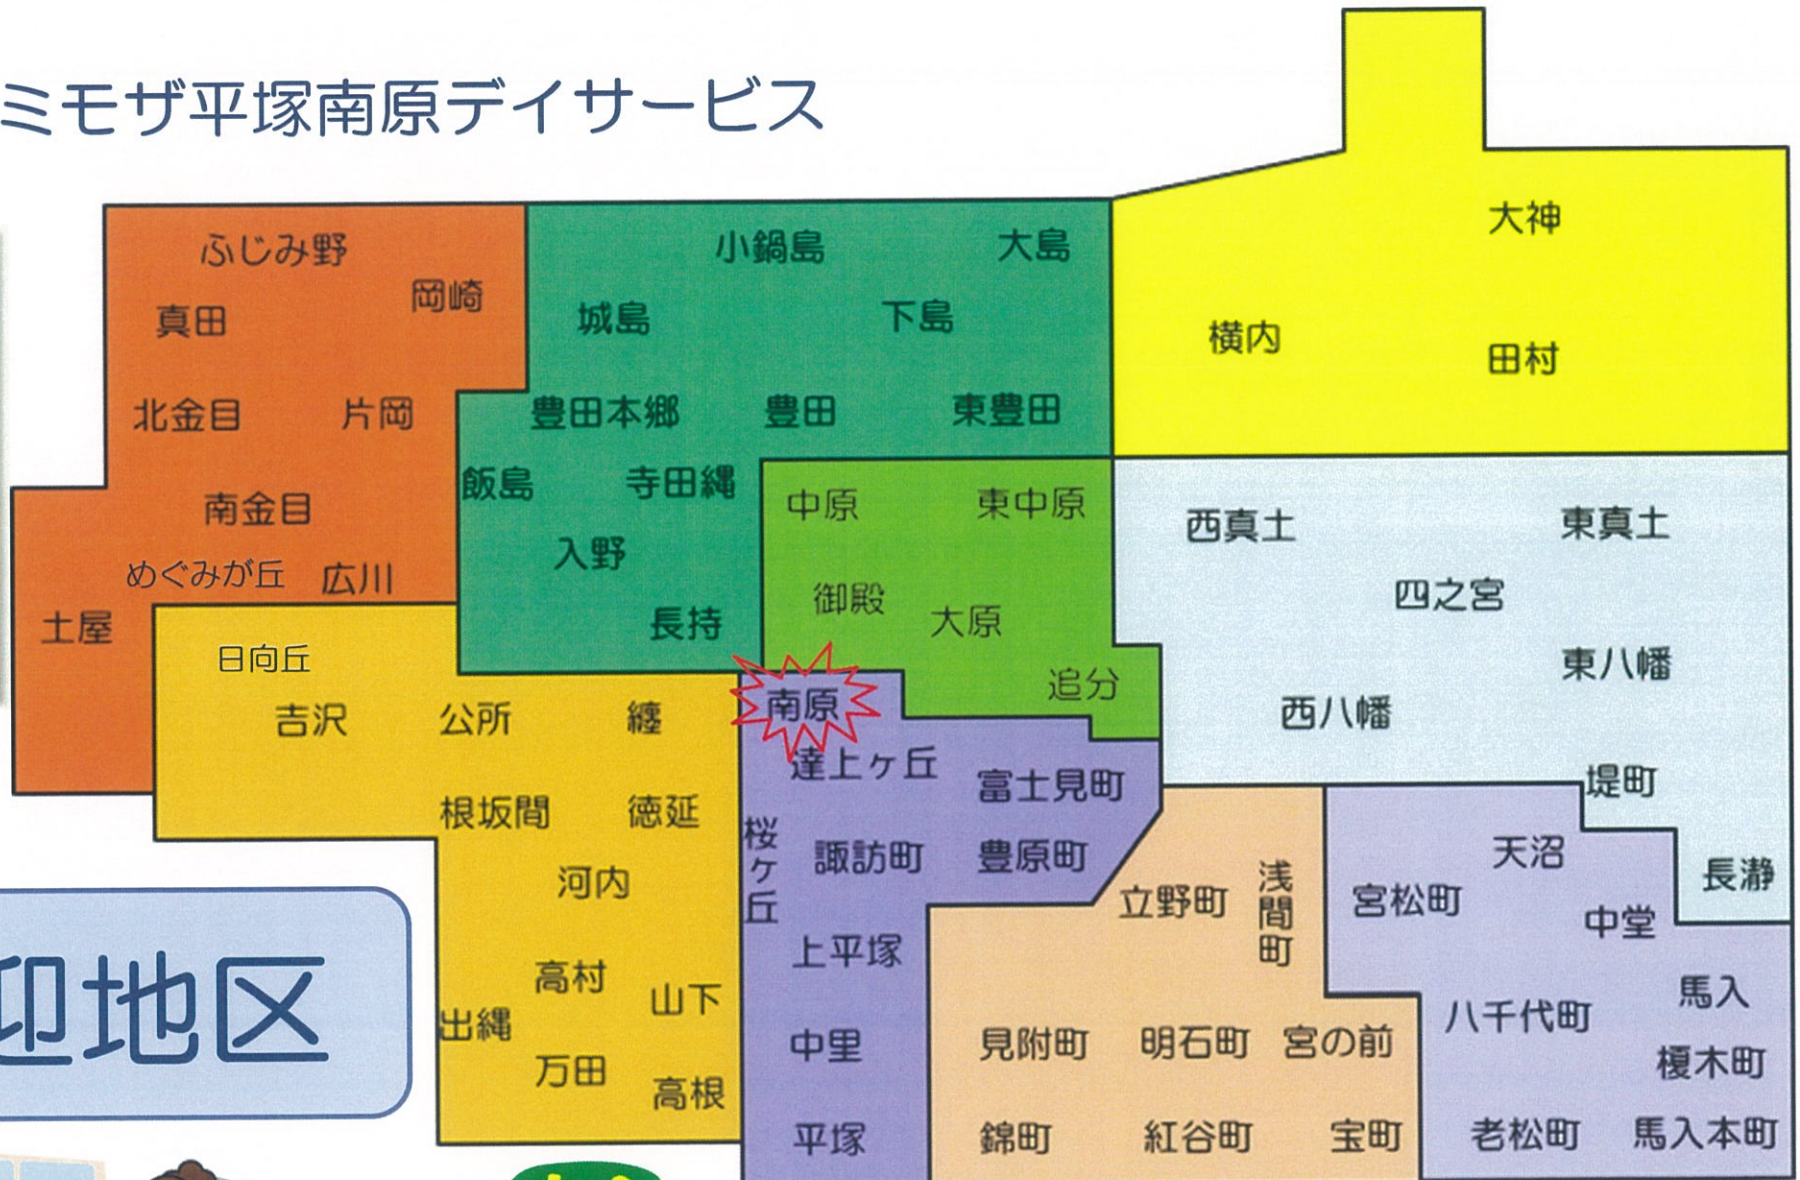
ミモザ平塚南原デイサービス

ふじみ野
岡崎
真田
北金目
片岡
南金目
めぐみが丘
広川
土屋

小鍋島
大島
城島
下島
豊田本郷
豊田
東豊田
飯島
寺田縄
入野
長持

大神
横内
田村

中原
東中原
御殿
大原
追分

西真土
東真土
四之宮
東八幡
西八幡

日向丘
吉沢
公所
纏
根坂間
徳延
河内
高村
山下
出縄
万田
高根

南原
達上ヶ丘
富士見町
桜ケ丘
諏訪町
豊原町
上平塚
中里
平塚

立野町
浅間町
見附町
明石町
宮の前
錦町
紅谷町
宝町

堤町
天沼
宮松町
長瀞
中堂
馬入
八千代町
榎木町
老松町
馬入本町

迎地区